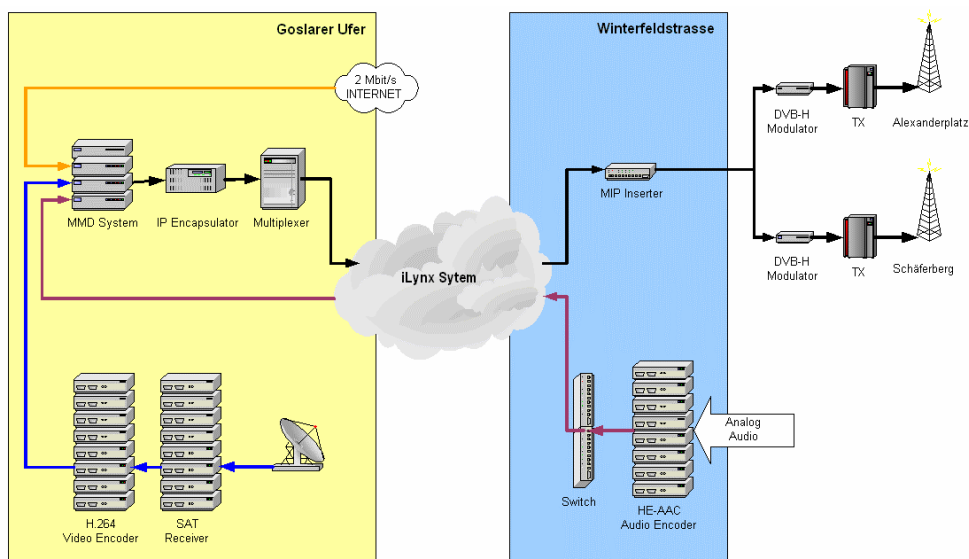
Goslarer Ufer

2 Mbit/s INTERNET

MMD System

IP Encapsulator

Multiplexer

iLynx Sytem

H.264 Video Encoder

SAT Receiver

Winterfeldstrasse

MIP Inserter

Switch

HE-AAC Audio Encoder

Analog Audio

DVB-H Modulator

TX

Alexanderplatz

DVB-H Modulator

TX

Schäferberg